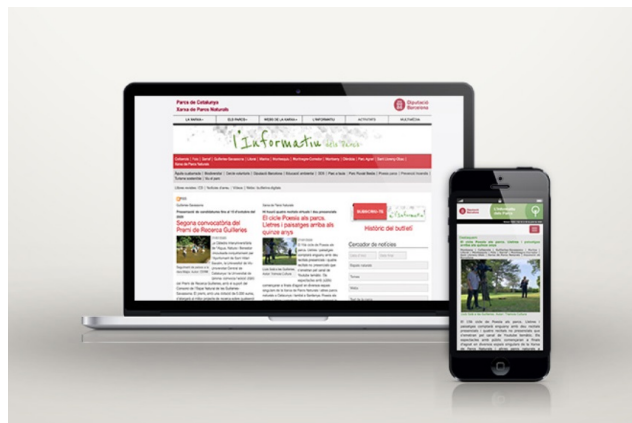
Parcs de Catalunya
Xarxa de Parcs Naturals

Diputació Barcelona

LA XARXA
ELS PARCS
MÓN DE LA XARXA
L'INFORMATIU
ACTIVITATS

l'informatiu

Segona convocatòria del Premi de Recerca Guilleries

El cicle Poesia als parcs. Lletres i paisatges arriba als quinze anys

SUBSCRIU-TE

l'informatiu

Històric del butlletí

Cercador de notícies

El cicle Poesia als parcs. Lletres i paisatges arriba als quinze anys